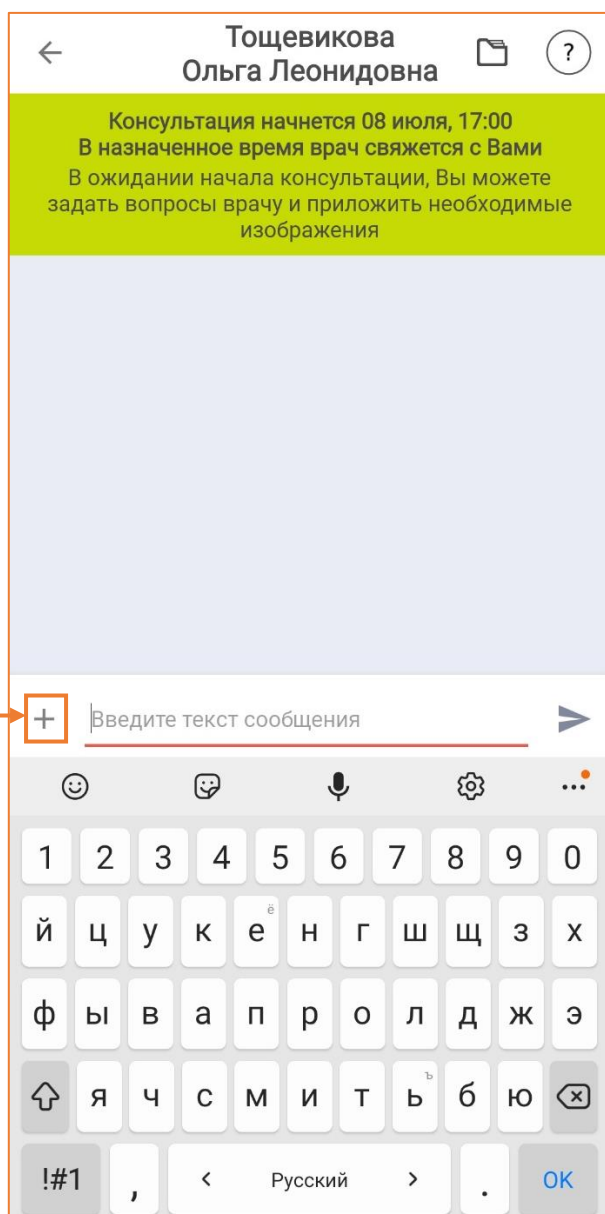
Тощевикова
Ольга Леонидовна

?

Консультация начнется 08 июля, 17:00
В назначенное время врач свяжется с Вами
В ожидании начала консультации, Вы можете задать вопросы врачу и приложить необходимые изображения

+ Введите текст сообщения

1 2 3 4 5 6 7 8 9 0
й ц у к е ё н г ш щ з х
ф ы в а п р о л д ж э
я ч с м и т ь ъ б ю
!#1 , < Русский > . OK